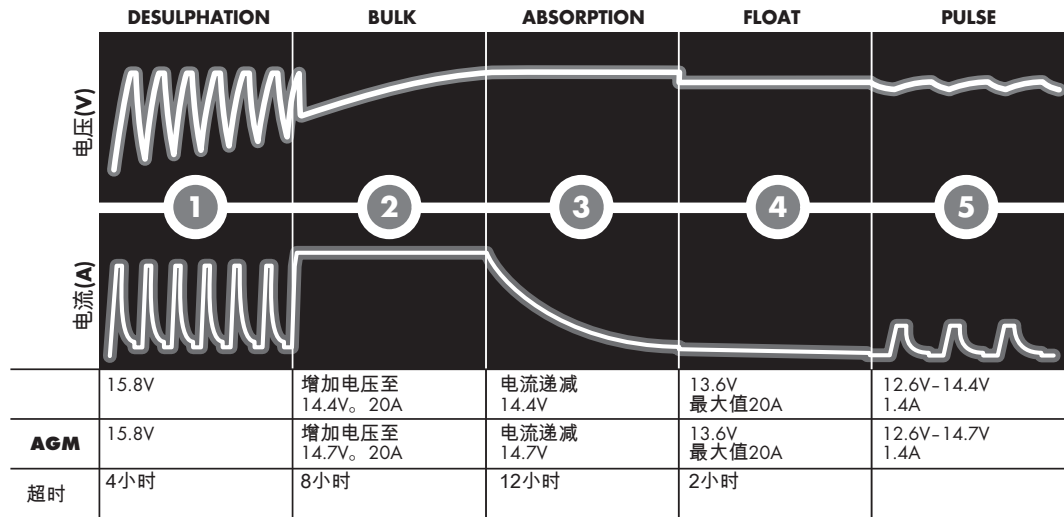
| | DESULPHATION | BULK | ABSORPTION | FLOAT | PULSE |
|---|---|---|---|---|---|

电压(V)

1 2 3 4 5

电流(A)

| | | | | | |
|---|---|---|---|---|---|
| | 15.8V | 增加电压至 14.4V。20A | 电流递减 14.4V | 13.6V 最大值20A | 12.6V–14.4V 1.4A |
| AGM | 15.8V | 增加电压至 14.7V。20A | 电流递减 14.7V | 13.6V 最大值20A | 12.6V–14.7V 1.4A |
| 超时 | 4小时 | 8小时 | 12小时 | 2小时 | |